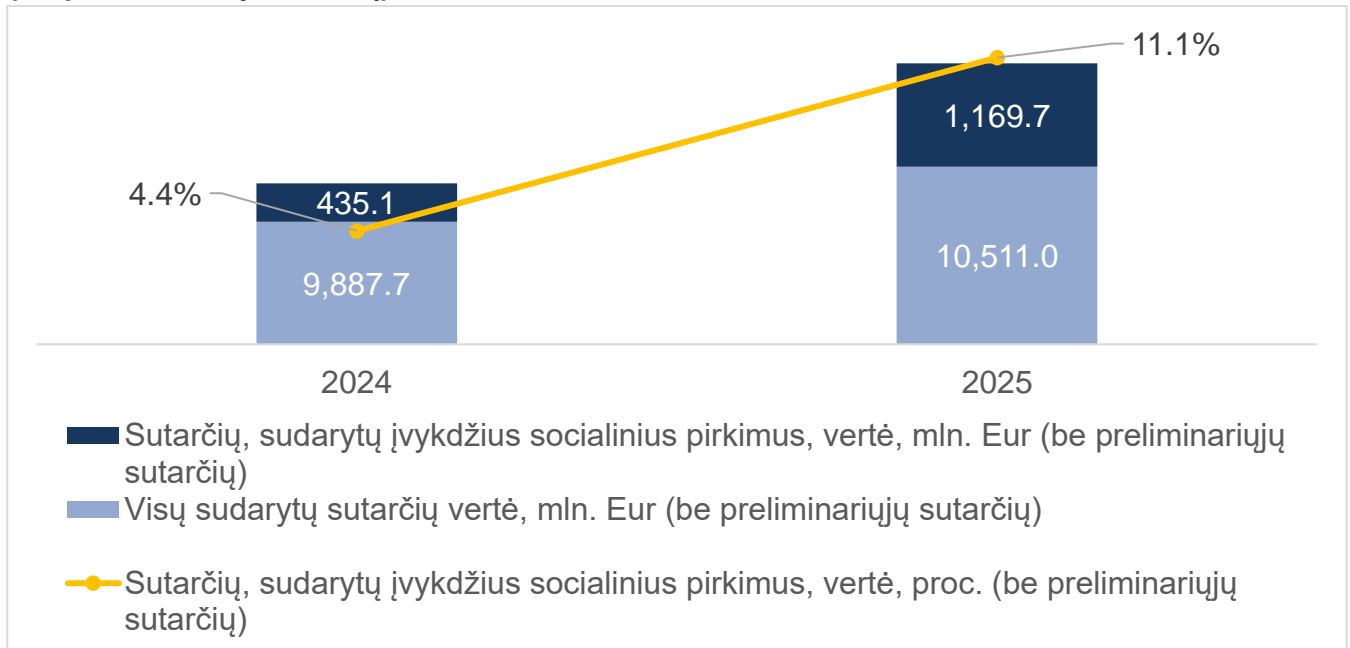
11.1%

1,169.7

4.4%

435.1

10,511.0

9,887.7

2024

2025

Sutarčių, sudarytų įvykdžius socialinius pirkimus, vertė, mln. Eur (be preliminariųjų sutarčių)

Visų sudarytų sutarčių vertė, mln. Eur (be preliminariųjų sutarčių)

Sutarčių, sudarytų įvykdžius socialinius pirkimus, vertė, proc. (be preliminariųjų sutarčių)